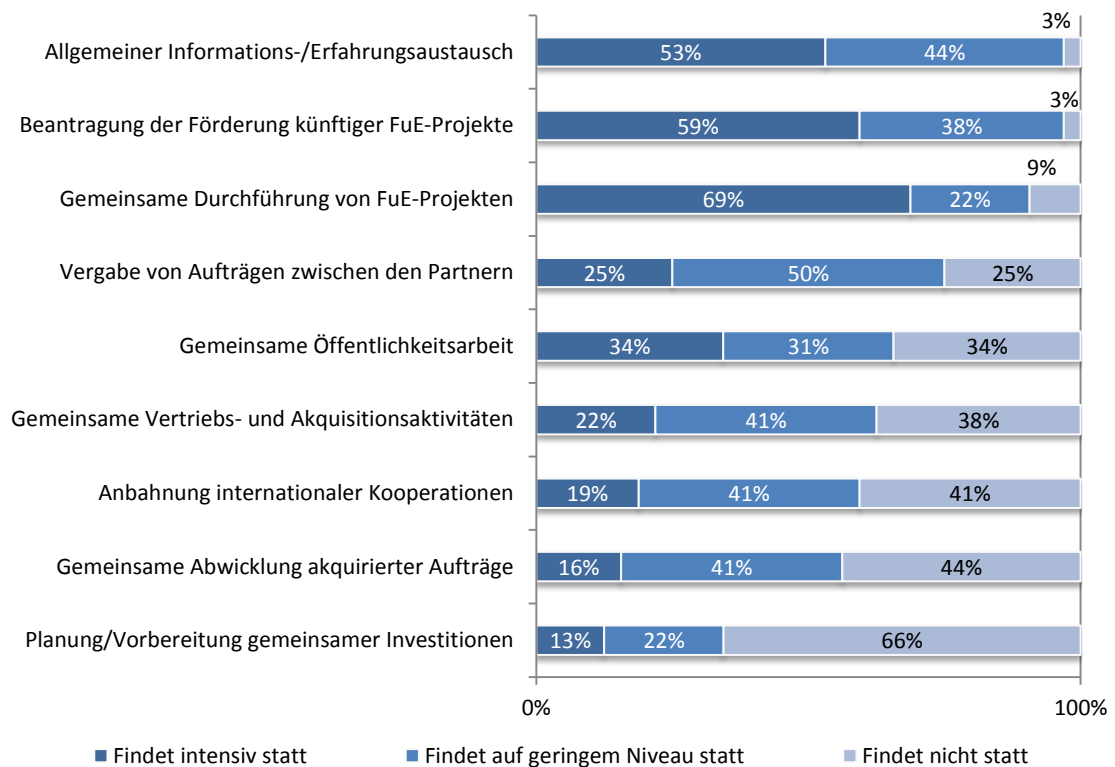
| | Findet intensiv statt | Findet auf geringem Niveau statt | Findet nicht statt |
|---|---|---|---|
| Allgemeiner Informations-/Erfahrungsaustausch | 53% | 44% | 3% |
| Beantragung der Förderung künftiger FuE-Projekte | 59% | 38% | 3% |
| Gemeinsame Durchführung von FuE-Projekten | 69% | 22% | 9% |
| Vergabe von Aufträgen zwischen den Partnern | 25% | 50% | 25% |
| Gemeinsame Öffentlichkeitsarbeit | 34% | 31% | 34% |
| Gemeinsame Vertriebs- und Akquisitionsaktivitäten | 22% | 41% | 38% |
| Anbahnung internationaler Kooperationen | 19% | 41% | 41% |
| Gemeinsame Abwicklung akquirierter Aufträge | 16% | 41% | 44% |
| Planung/Vorbereitung gemeinsamer Investitionen | 13% | 22% | 66% |

0%
100%

Findet intensiv statt
Findet auf geringem Niveau statt
Findet nicht statt